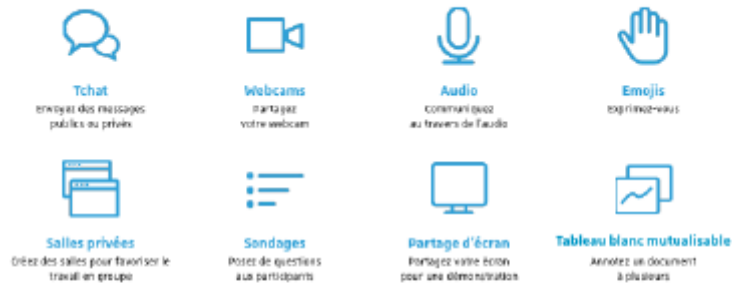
Tchat
Envoyez des messages publics ou privés

Webcams
Partagez votre webcam

Audio
Communiquez au travers de l'audio

Emojis
Exprimez-vous

Salles privées
Créez des salles pour favoriser le travail en groupe

Sondages
Posez des questions aux participants

Partage d'écran
Partagez votre écran pour une démonstration

Tableau blanc mutualisable
Annotez un document à plusieurs